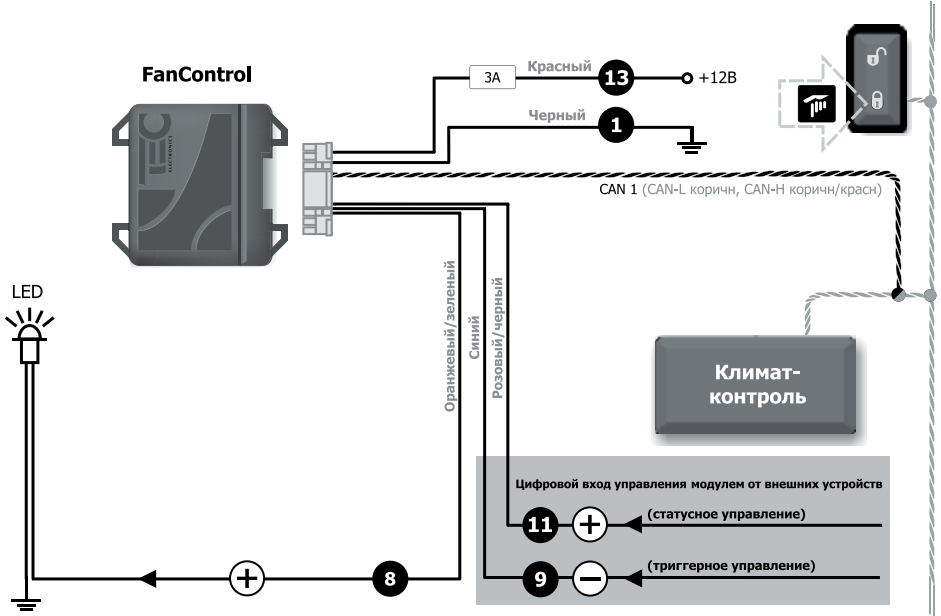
FanControl

3A

Красный

13

+12В

Черный

1

CAN 1 (CAN-L коричн, CAN-H коричн/красн)

LED

Оранжевый/зеленый

Синий

Розовый/черный

Климат-контроль

Цифровой вход управления модулем от внешних устройств

11

+

(статусное управление)

9

−

(триггерное управление)

+

8